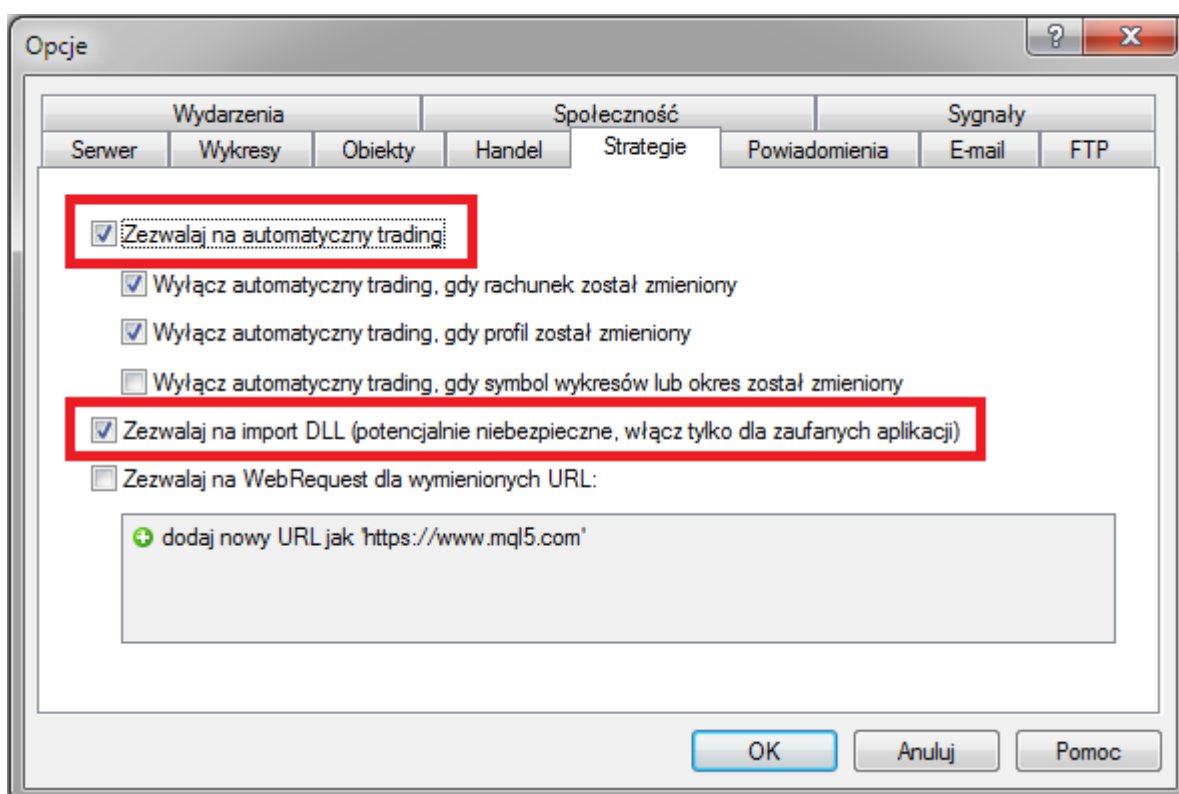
Opcje

?

X

Wydarzenia
Społeczność
Sygnały
Serwer
Wykresy
Obiekty
Handel
Strategie
Powiadomienia
E-mail
FTP

Zezwalaj na automatyczny trading

Wyłącz automatyczny trading, gdy rachunek został zmieniony

Wyłącz automatyczny trading, gdy profil został zmieniony

Wyłącz automatyczny trading, gdy symbol wykresów lub okres został zmieniony

Zezwalaj na import DLL (potencjalnie niebezpieczne, włącz tylko dla zaufanych aplikacji)

Zezwalaj na WebRequest dla wymienionych URL:

dodaj nowy URL jak 'https://www.mql5.com'

OK
Anuluj
Pomoc